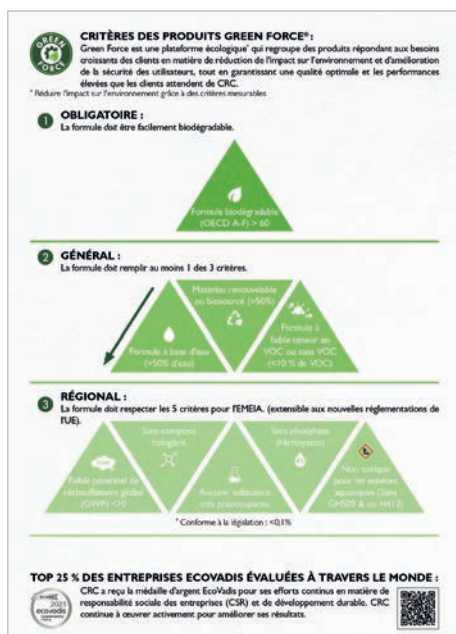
GREEN FORCE

CRITÈRES DES PRODUITS GREEN FORCE®:

Green Force est une plateforme écologique* qui regroupe des produits répondant aux besoins croissants des clients en matière de réduction de l'impact sur l'environnement et d'amélioration de la sécurité des utilisateurs, tout en garantissant une qualité optimale et les performances élevées que les clients attendent de CRC.

* Réduire l'impact sur l'environnement grâce à des critères mesurables

1 OBLIGATOIRE :

La formule doit être facilement biodégradable.

Formule biodégradable (OECD A-F) > 60

2 GÉNÉRAL :

La formule doit remplir au moins 1 des 3 critères.

Matériau renouvelable ou biosourcé (>50%)

Formule à base d'eau (>50% d'eau)

Formule à faible teneur en VOC ou sans VOC (<10 % de VOC)

3 RÉGIONAL :

La formule doit respecter les 5 critères pour l'EMEIA. (extensible aux nouvelles réglementations de l'UE).

Faible potentiel de réchauffement global (GWP) <10

Sans composé halogéné

Aucune* substance très préoccupante

Sans phosphate (Nitrosamines)

Non toxique pour les espèces aquatiques (Sans GHS09 ou H412)

* Conforme à la législation : <0,1%

TOP 25 % DES ENTREPRISES ECOVADIS ÉVALUÉES À TRAVERS LE MONDE :

2021 ecovadis

CRC a reçu la médaille d'argent EcoVadis pour ses efforts continus en matière de responsabilité sociale des entreprises (CSR) et de développement durable. CRC continue à œuvrer activement pour améliorer ses résultats.